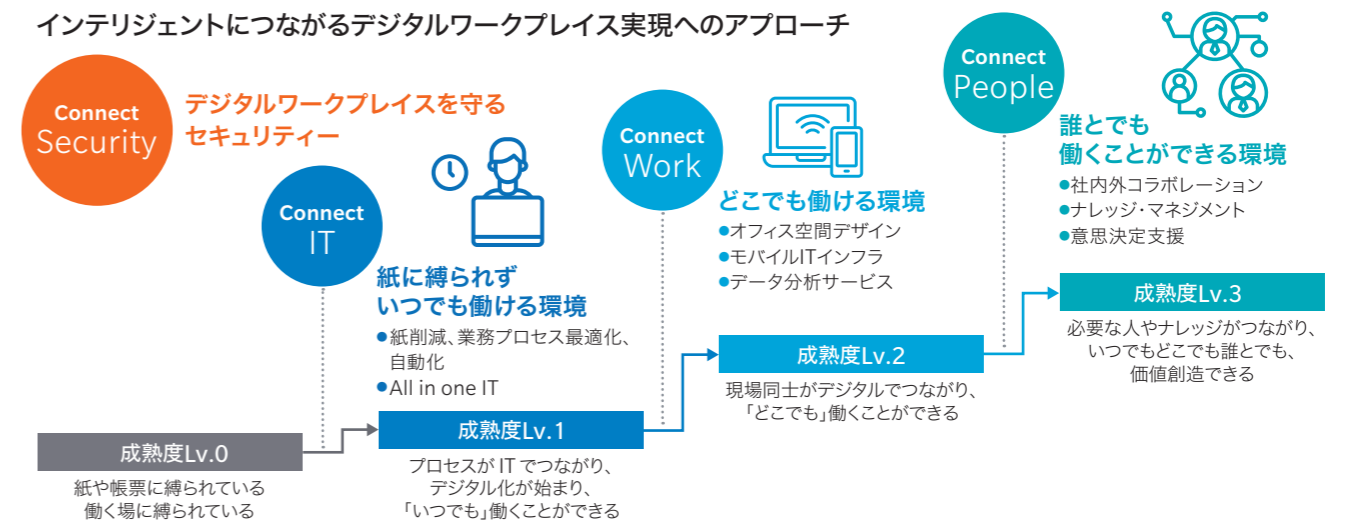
インテリジェントにつながるデジタルワークプレイス実現へのアプローチ

Connect Security

デジタルワークプレイスを守るセキュリティー

Connect IT

紙に縛られず
いつでも働ける環境

●紙削減、業務プロセス最適化、自動化
●All in one IT

Connect Work

どこでも働ける環境

●オフィス空間デザイン
●モバイルITインフラ
●データ分析サービス

Connect People

誰とでも
働くことができる環境

●社内外コラボレーション
●ナレッジ・マネジメント
●意思決定支援

成熟度Lv.0

紙や帳票に縛られている
働く場に縛られている

成熟度Lv.1

プロセスが IT でつながり、
デジタル化が始まり、
「いつでも」働くことができる

成熟度Lv.2

現場同士がデジタルでつながり、
「どこでも」働くことができる

成熟度Lv.3

必要な人やナレッジがつながり、
いつでもどこでも誰とでも、
価値創造できる